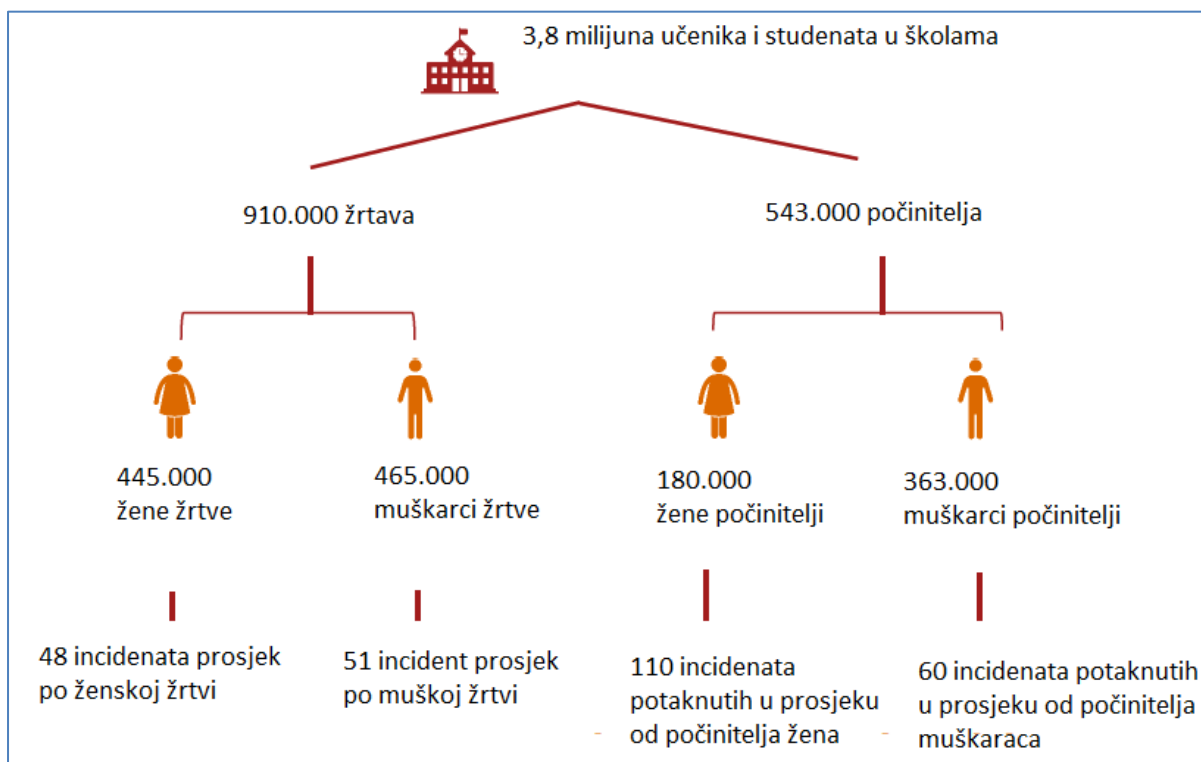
3,8 milijuna učenika i studenata u školama

910.000 žrtava

543.000 počinitelja

445.000
žene žrtve

465.000
muškarci žrtve

180.000
žene počinitelji

363.000
muškarci počinitelji

48 incidenata prosjek po ženskoj žrtvi

51 incident prosjek po muškoj žrtvi

110 incidenata potaknutih u prosjeku od počinitelja žena

60 incidenata potaknutih u prosjeku od počinitelja muškaraca